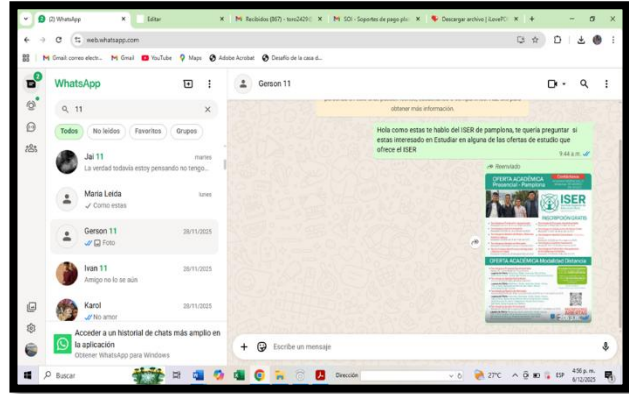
(2) WhatsApp
Editar
Recibidos (867) - toro2429
SOI - Soportes de pago pl
Descargar archivo | iLovePDF
web.whatsapp.com
Gmail correo electr... Gmail YouTube Maps Adobe Acrobat Desafío de la casa d...

WhatsApp
11
Todos No leídos Favoritos Grupos

Jai 11 martes
La verdad todavía estoy pensando no tengo...

Maria Leida lunes
Como estas

Gerson 11 28/11/2025
Foto

Ivan 11 28/11/2025
Amigo no lo se aún

Karol 28/11/2025
No amor

Acceder a un historial de chats más amplio en la aplicación
Obtener WhatsApp para Windows

Gerson 11

obtener más información.

Hola como estas te hablo del ISER de pamplona, te quería preguntar si estas interesado en Estudiar en alguna de las ofertas de estudio que ofrece el ISER
9:44 a. m.

Reenviado
OFERTA ACADÉMICA Presencial - Pamplona
ISER
INSCRIPCIÓN GRATIS
OFERTA ACADÉMICA Modalidad Distancia

Escribe un mensaje

Buscar
Dirección
27°C
ESP
4:56 p. m.
6/12/2025